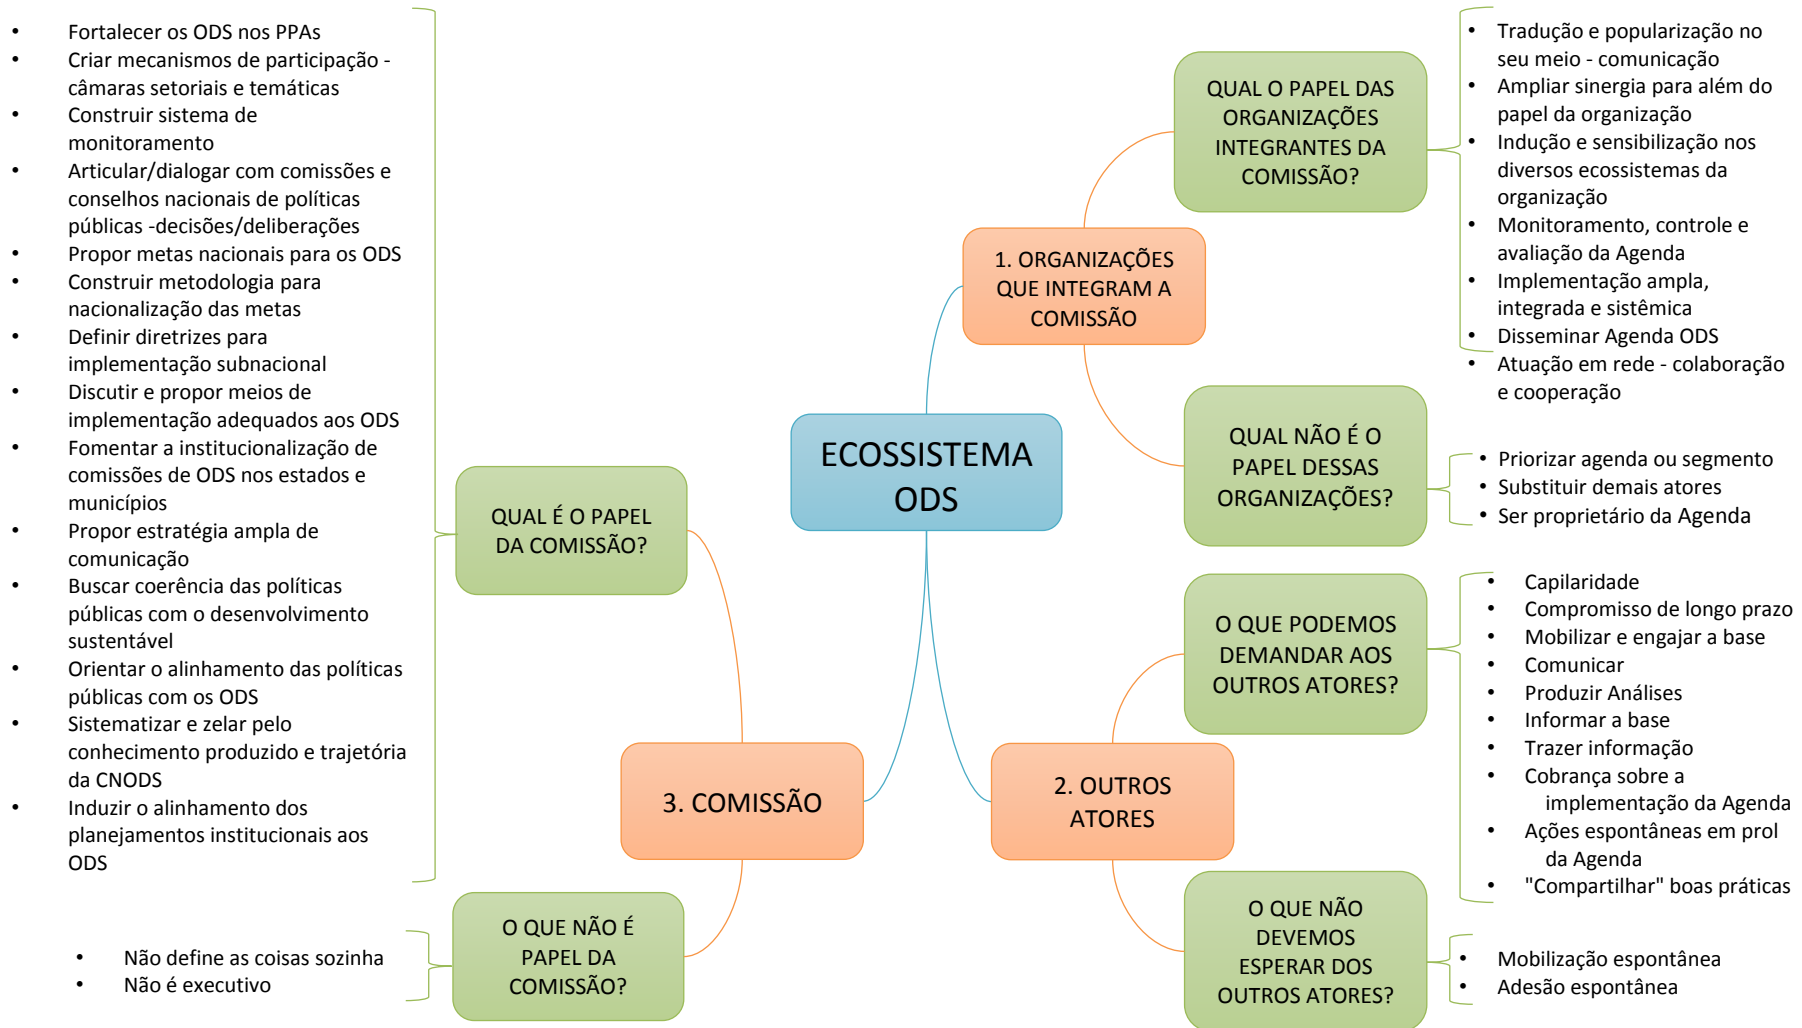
ECOSSISTEMA ODS

1. ORGANIZAÇÕES QUE INTEGRAM A COMISSÃO

QUAL O PAPEL DAS ORGANIZAÇÕES INTEGRANTES DA COMISSÃO?

- Tradução e popularização no seu meio - comunicação
- Ampliar sinergia para além do papel da organização
- Indução e sensibilização nos diversos ecossistemas da organização
- Monitoramento, controle e avaliação da Agenda
- Implementação ampla, integrada e sistêmica
- Disseminar Agenda ODS
- Atuação em rede - colaboração e cooperação

QUAL NÃO É O PAPEL DESSAS ORGANIZAÇÕES?

- Priorizar agenda ou segmento
- Substituir demais atores
- Ser proprietário da Agenda

2. OUTROS ATORES

O QUE PODEMOS DEMANDAR AOS OUTROS ATORES?

- Capilaridade
- Compromisso de longo prazo
- Mobilizar e engajar a base
- Comunicar
- Produzir Análises
- Informar a base
- Trazer informação
- Cobrança sobre a implementação da Agenda
- Ações espontâneas em prol da Agenda
- "Compartilhar" boas práticas

O QUE NÃO DEVEMOS ESPERAR DOS OUTROS ATORES?

- Mobilização espontânea
- Adesão espontânea

3. COMISSÃO

QUAL É O PAPEL DA COMISSÃO?

- Fortalecer os ODS nos PPAs
- Criar mecanismos de participação - câmaras setoriais e temáticas
- Construir sistema de monitoramento
- Articular/dialogar com comissões e conselhos nacionais de políticas públicas -decisões/deliberações
- Propor metas nacionais para os ODS
- Construir metodologia para nacionalização das metas
- Definir diretrizes para implementação subnacional
- Discutir e propor meios de implementação adequados aos ODS
- Fomentar a institucionalização de comissões de ODS nos estados e municípios
- Propor estratégia ampla de comunicação
- Buscar coerência das políticas públicas com o desenvolvimento sustentável
- Orientar o alinhamento das políticas públicas com os ODS
- Sistematizar e zelar pelo conhecimento produzido e trajetória da CNODS
- Induzir o alinhamento dos planejamentos institucionais aos ODS

O QUE NÃO É PAPEL DA COMISSÃO?

- Não define as coisas sozinha
- Não é executivo